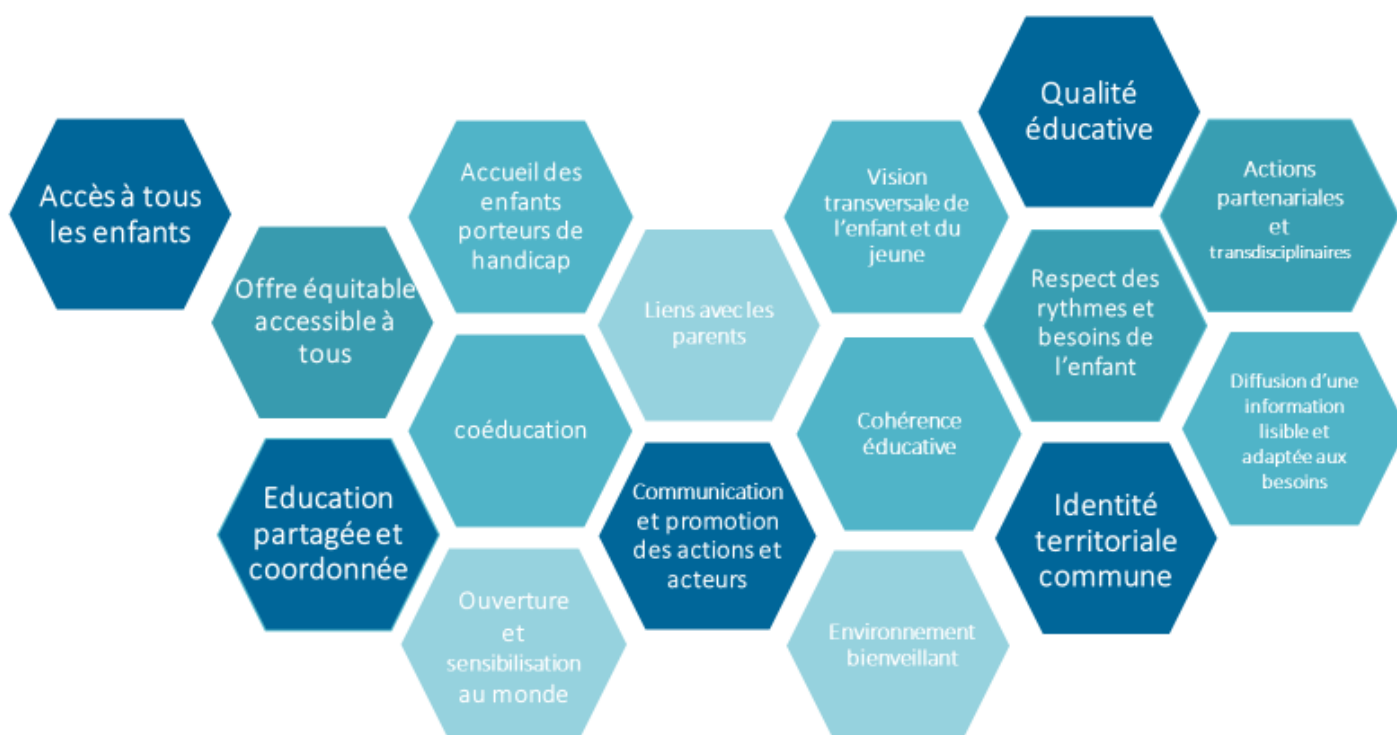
Accès à tous les enfants

Offre équitable accessible à tous

Education partagée et coordonnée

Accueil des enfants porteurs de handicap

coéducation

Ouverture et sensibilisation au monde

Liens avec les parents

Communication et promotion des actions et acteurs

Vision transversale de l'enfant et du jeune

Cohérence éducative

Environnement bienveillant

Qualité éducative

Respect des rythmes et besoins de l'enfant

Identité territoriale commune

Actions partenariales et transdisciplinaires

Diffusion d'une information lisible et adaptée aux besoins